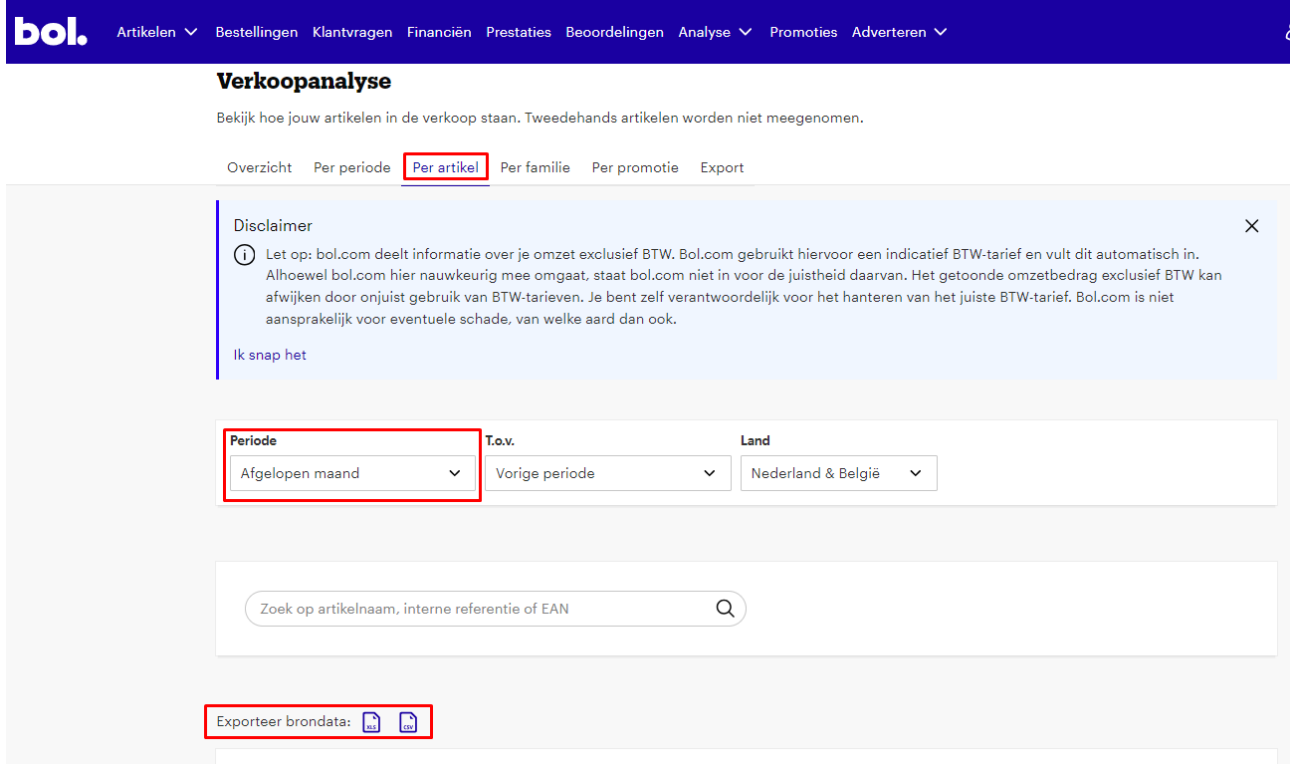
bol.

Artikelen Bestellingen Klantvragen Financiën Prestaties Beoordelingen Analyse Promoties Adverteren

Verkoopanalyse

Bekijk hoe jouw artikelen in de verkoop staan. Tweedehands artikelen worden niet meegenomen.

Overzicht Per periode Per artikel Per familie Per promotie Export

Disclaimer

Let op: bol.com deelt informatie over je omzet exclusief BTW. Bol.com gebruikt hiervoor een indicatief BTW-tarief en vult dit automatisch in. Alhoewel bol.com hier nauwkeurig mee omgaat, staat bol.com niet in voor de juistheid daarvan. Het getoonde omzetbedrag exclusief BTW kan afwijken door onjuist gebruik van BTW-tarieven. Je bent zelf verantwoordelijk voor het hanteren van het juiste BTW-tarief. Bol.com is niet aansprakelijk voor eventuele schade, van welke aard dan ook.

Ik snap het

Periode
Afgelopen maand

T.o.v.
Vorige periode

Land
Nederland & België

Zoek op artikelnaam, interne referentie of EAN

Exporteer brondata: XLS CSV